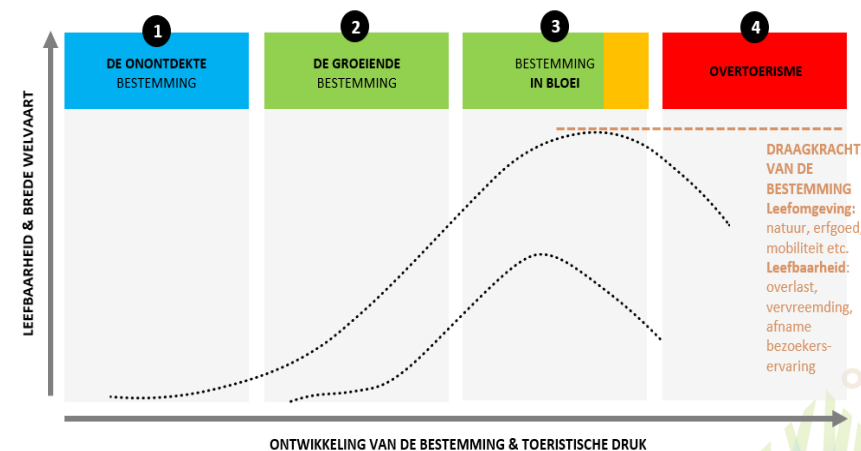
LEEFBAARHEID & BREDE WELVAART

1
DE ONONTDEKTE BESTEMMING

2
DE GROEIENDE BESTEMMING

3
BESTEMMING IN BLOEI

4
OVERTOERISME

DRAAGKRACHT VAN DE BESTEMMING
Leefomgeving: natuur, erfgoed, mobiliteit etc.
Leefbaarheid: overlast, vervreemding, afname bezoekers-ervaring

ONTWIKKELING VAN DE BESTEMMING & TOERISTISCHE DRUK